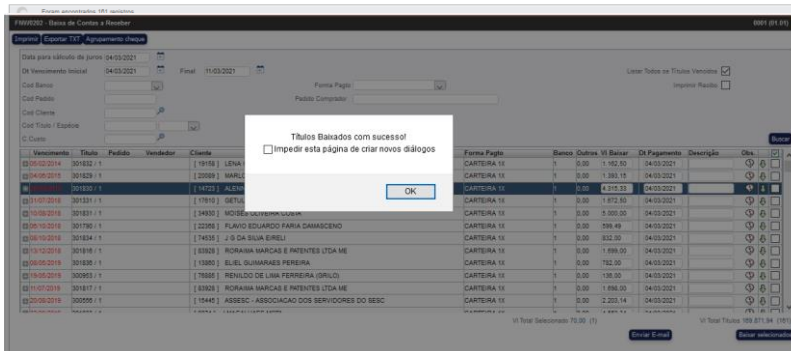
Foram encontrados 151 registros

FNW0202 - Baixa de Contas a Receber

0001 (01.01)

Imprimir | Exportar TXT | Agrupamento cheque

Data para cálculo de juros 04/03/2021

Dt Vencimento Inicial 04/03/2021 Final 11/03/2021

Listar Todos os Títulos Vencidos

Imprimir Recibo

Cod Banco

Forma Pagto

Cod Pedido

Pedido Comprador

Cod Cliente

Cod Título / Espécie

C Custo

Buscar

Títulos Baixados com sucesso!

Impedir esta página de criar novos diálogos

OK

| Vencimento | Título | Pedido | Vendedor | Cliente | Forma Pagto | Banco | Outros | Vl Baixar | Dt Pagamento | Descrição | Obs. |
|---|---|---|---|---|---|---|---|---|---|---|---|
| 05/02/2014 | 301632 / 1 | | | [ 19158 ] LENA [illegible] | CARTEIRA 1X | 1 | 0,00 | 1.162,50 | 04/03/2021 | | |
| 04/06/2015 | 301629 / 1 | | | [ 20008 ] MARLO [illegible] | CARTEIRA 1X | 1 | 0,00 | 1.393,15 | 04/03/2021 | | |
| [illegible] | 301630 / 1 | | | [ 14723 ] ALEX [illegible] | CARTEIRA 1X | 1 | 0,00 | 4.315,33 | 04/03/2021 | | |
| 31/07/2015 | 301331 / 1 | | | [ 17610 ] GETUL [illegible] | CARTEIRA 1X | 1 | 0,00 | 1.672,50 | 04/03/2021 | | |
| 10/08/2015 | 301631 / 1 | | | [ 34930 ] MOISES OLIVEIRA COSTA | CARTEIRA 1X | 1 | 0,00 | 5.000,00 | 04/03/2021 | | |
| 05/10/2015 | 301790 / 1 | | | [ 22366 ] FLAVIO EDUARDO FARIA DAMASCENO | CARTEIRA 1X | 1 | 0,00 | 596,49 | 04/03/2021 | | |
| 08/10/2015 | 301834 / 1 | | | [ 74635 ] J G DA SILVA EIRELI | CARTEIRA 1X | 1 | 0,00 | 832,00 | 04/03/2021 | | |
| 10/10/2015 | 301816 / 1 | | | [ 83926 ] RORAIMA MARCAS E PATENTES LTDA ME | CARTEIRA 1X | 1 | 0,00 | 1.699,00 | 04/03/2021 | | |
| 08/05/2015 | 301836 / 1 | | | [ 13850 ] ELIEL GUIMARAES PEREIRA | CARTEIRA 1X | 1 | 0,00 | 782,00 | 04/03/2021 | | |
| 10/05/2015 | 300953 / 1 | | | [ 75885 ] RENILDO DE LIMA FERREIRA (GRILO) | CARTEIRA 1X | 1 | 0,00 | 135,00 | 04/03/2021 | | |
| 11/07/2015 | 301817 / 1 | | | [ 83926 ] RORAIMA MARCAS E PATENTES LTDA ME | CARTEIRA 1X | 1 | 0,00 | 1.699,00 | 04/03/2021 | | |
| 20/08/2015 | 300556 / 1 | | | [ 15445 ] ASSESC - ASSOCIACAO DOS SERVIDORES DO SESC | CARTEIRA 1X | 1 | 0,00 | 2.203,14 | 04/03/2021 | | |

Vl Total Selecionado 70,30 (1)

Vl Total Títulos 169.871,94 (151)

Enviar E-mail

Baixar selecionados